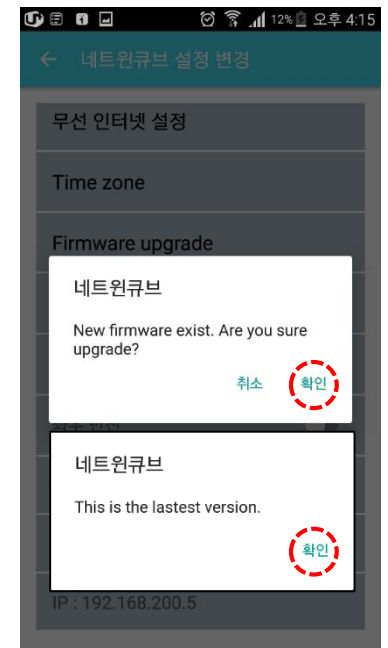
12% 오후 4:15

← 네트윈큐브 설정 변경

무선 인터넷 설정

Time zone

Firmware upgrade

네트윈큐브

New firmware exist. Are you sure upgrade?

취소 확인

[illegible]

네트윈큐브

This is the lastest version.

확인

IP : 192.168.200.5